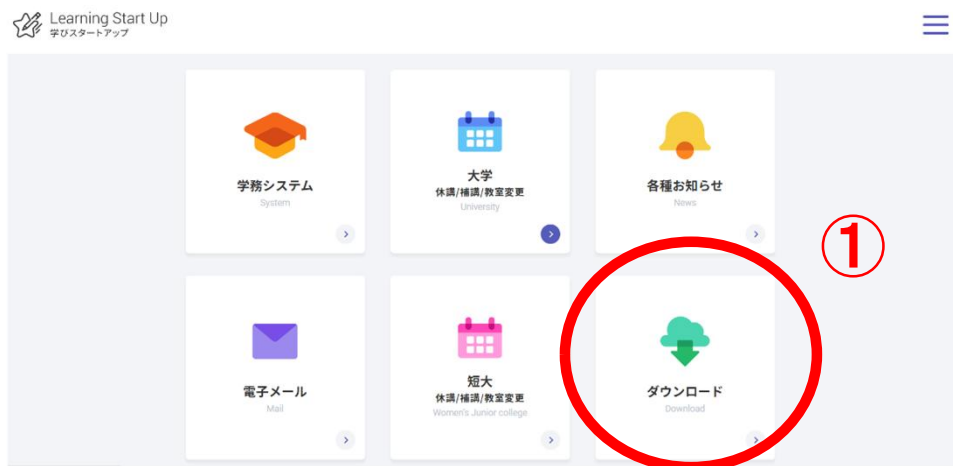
Learning Start Up
学びスタートアップ

学務システム
System

大学
休講/補講/教室変更
University

各種お知らせ
News

①

電子メール
Mail

短大
休講/補講/教室変更
Women's Junior college

ダウンロード
Download